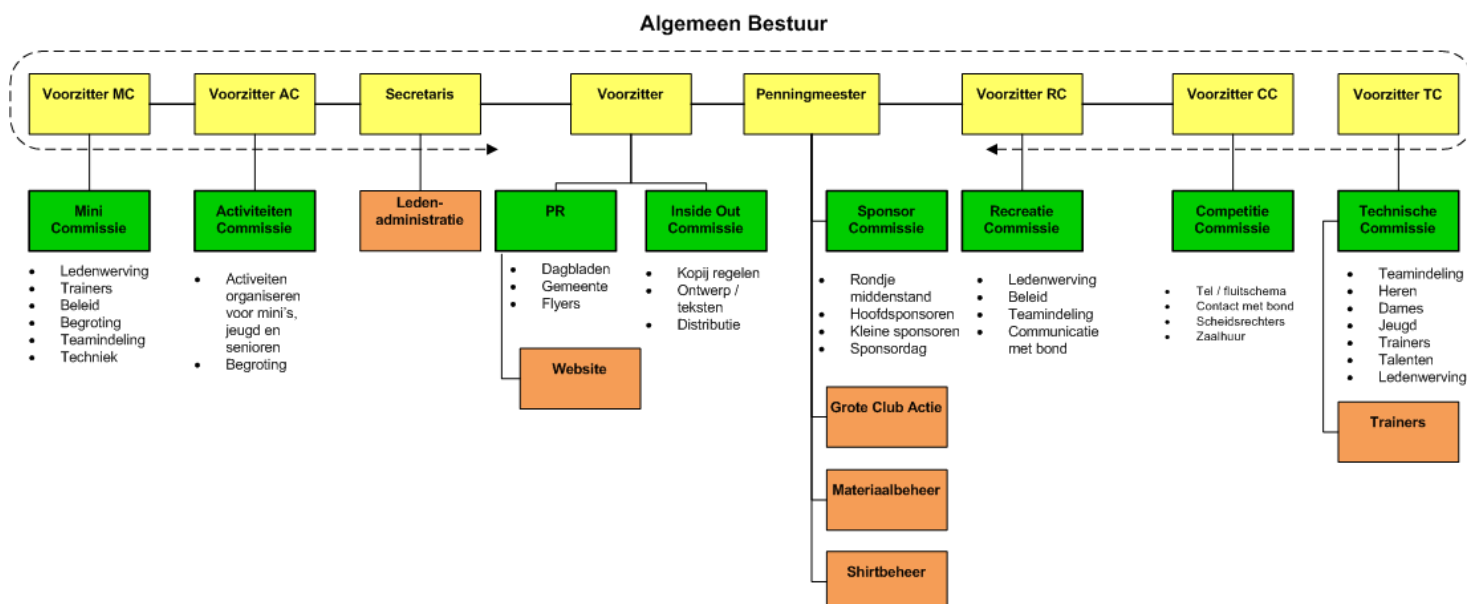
Algemeen Bestuur

Voorzitter MC

Voorzitter AC

Secretaris

Voorzitter

Penningmeester

Voorzitter RC

Voorzitter CC

Voorzitter TC

Mini Commissie

- Ledenwerving
- Trainers
- Beleid
- Begroting
- Teamindeling
- Techniek

Activiteiten Commissie

- Activiteiten organiseren voor mini's, jeugd en senioren
- Begroting

Ledenadministratie

PR

- Dagbladen
- Gemeente
- Flyers

Website

Inside Out Commissie

- Kopij regelen
- Ontwerp / teksten
- Distributie

Sponsor Commissie

- Rondje middenstand
- Hoofdsponsoren
- Kleine sponsoren
- Sponsordag

Grote Club Actie

Materiaalbeheer

Shirtbeheer

Recreatie Commissie

- Ledenwerving
- Beleid
- Teamindeling
- Communicatie met bond

Competitie Commissie

- Tel / fluitschema
- Contact met bond
- Scheidsrechters
- Zaalhuur

Technische Commissie

- Teamindeling
- Heren
- Dames
- Jeugd
- Trainers
- Talenten
- Ledenwerving

Trainers